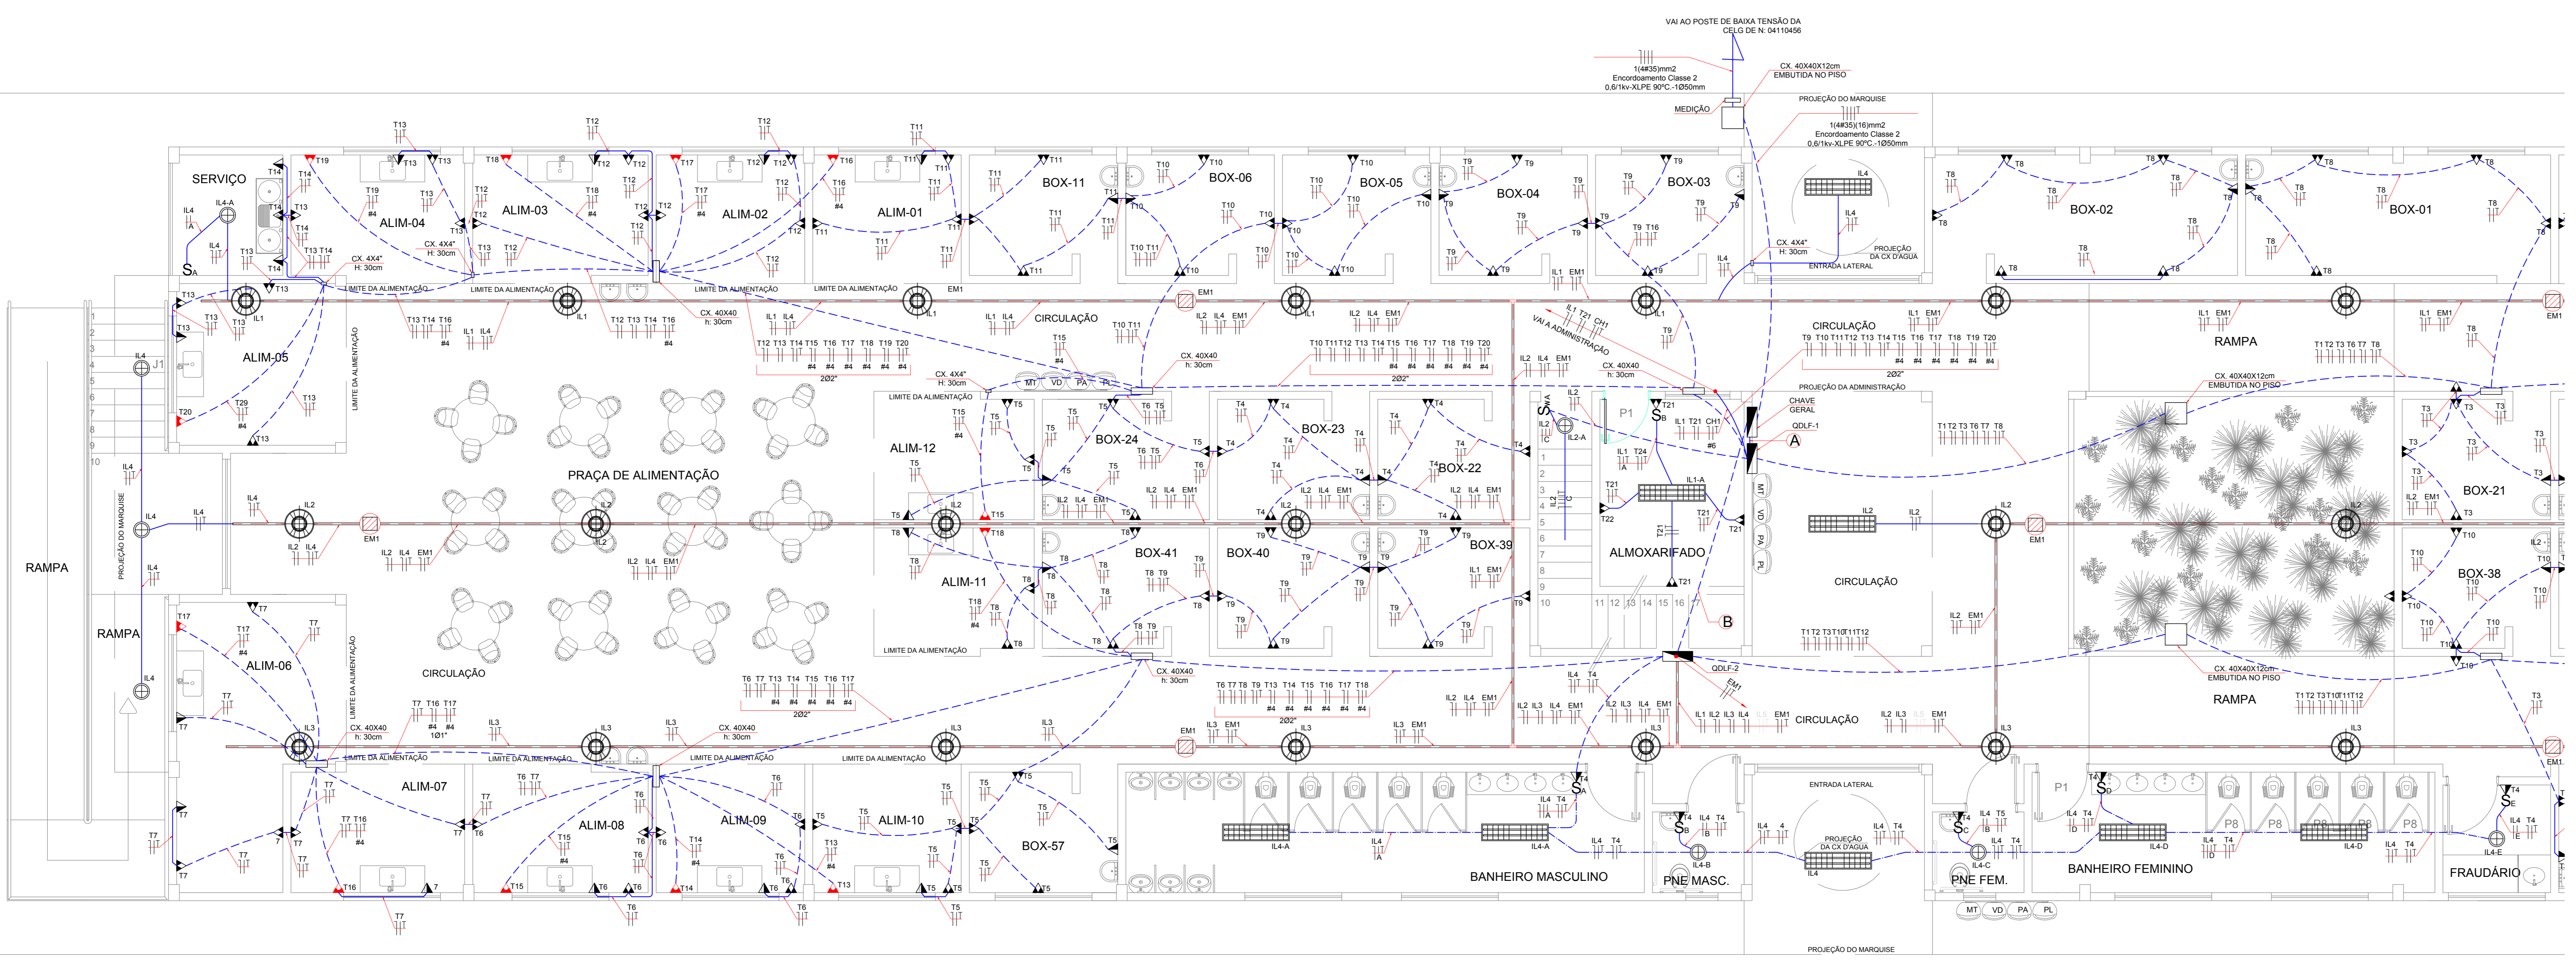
VAI AO POSTE DE BAIXA TENSÃO DA CELG DE N: 04110456

1(4#35)mm2
Encordoamento Classe 2
0,6/1kv-XLPE 90°C -1Ø50mm

CX. 40X40X12cm
EMBUTIDA NO PISO

MEDIÇÃO

PROJEÇÃO DO MARQUISE

1(4#35)(16)mm2
Encordoamento Classe 2
0,6/1kv-XLPE 90°C -1Ø50mm

SERVIÇO
ALIM-04
ALIM-03
ALIM-02
ALIM-01
BOX-11
BOX-06
BOX-05
BOX-04
BOX-03
BOX-02
BOX-01

CX. 4X4"
H: 30cm

LIMITE DA ALIMENTAÇÃO

CX. 40X40
h: 30cm

PROJEÇÃO DA CX D'AGUA
ENTRADA LATERAL

ALIM-05
CIRCULAÇÃO
VAI A ADMINISTRAÇÃO
CIRCULAÇÃO
RAMPA

PROJEÇÃO DA ADMINISTRAÇÃO

CHAVE GERAL
QDLF-1
A

PRAÇA DE ALIMENTAÇÃO
ALIM-12
BOX-24
BOX-23
BOX-22
BOX-21
P1
ALMOXARIFADO
CIRCULAÇÃO
BOX-41
BOX-40
BOX-39
BOX-38
ALIM-11
B

RAMPA
PROJEÇÃO DO MARQUISE
RAMPA
ALIM-06
CIRCULAÇÃO

QDLF-2
CIRCULAÇÃO
RAMPA

CX. 40X40X12cm
EMBUTIDA NO PISO

ALIM-07
ALIM-08
ALIM-09
ALIM-10
BOX-57
BANHEIRO MASCULINO
PNE MASC.
ENTRADA LATERAL
PROJEÇÃO DA CX D'AGUA
PNE FEM.
BANHEIRO FEMININO
FRAUDÁRIO

MT VD PA PL

PROJEÇÃO DO MARQUISE